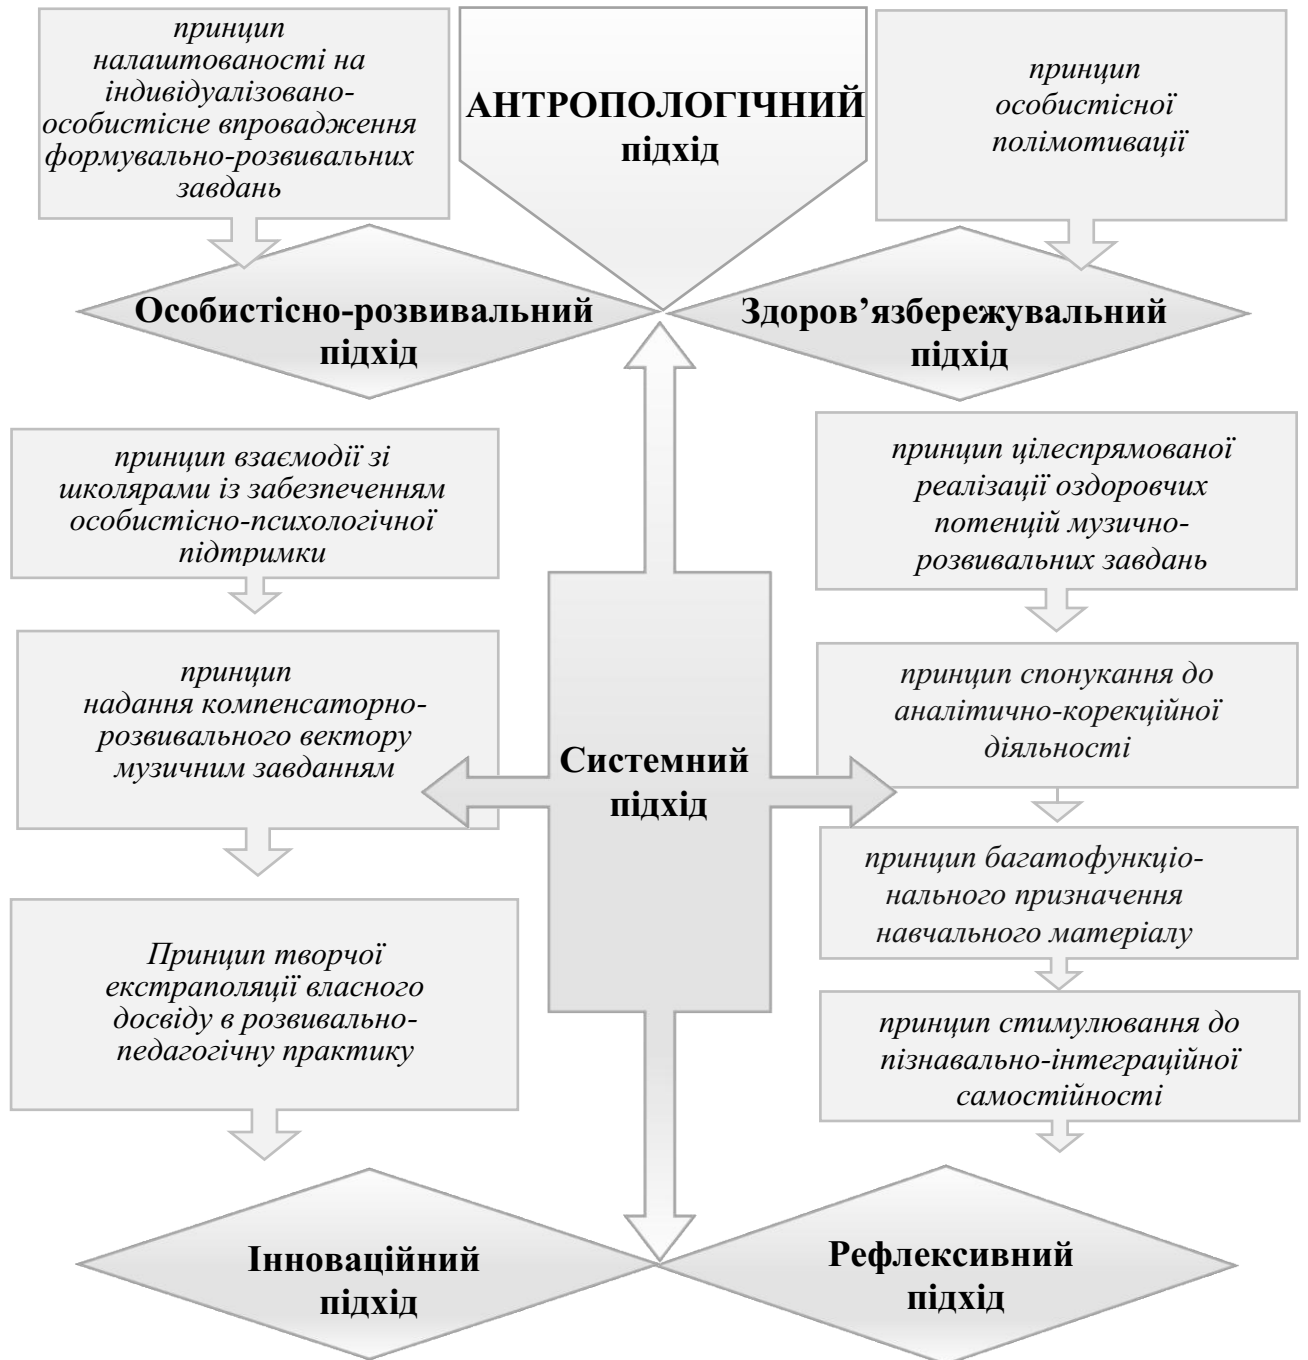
принцип налаштованості на індивідуалізовано-особистісне впровадження формувально-розвивальних завдань

АНТРОПОЛОГІЧНИЙ підхід

принцип особистісної полімотивації

Особистісно-розвивальний підхід

Здоров’язбережувальний підхід

принцип взаємодії зі школярами із забезпеченням особистісно-психологічної підтримки

принцип цілеспрямованої реалізації оздоровчих потенцій музично-розвивальних завдань

принцип надання компенсаторно-розвивального вектору музичним завданням

Системний підхід

принцип спонукання до аналітично-корекційної діяльності

принцип багатофункціонального призначення навчального матеріалу

Принцип творчої екстраполяції власного досвіду в розвивально-педагогічну практику

принцип стимулювання до пізнавально-інтеграційної самостійності

Інноваційний підхід

Рефлексивний підхід